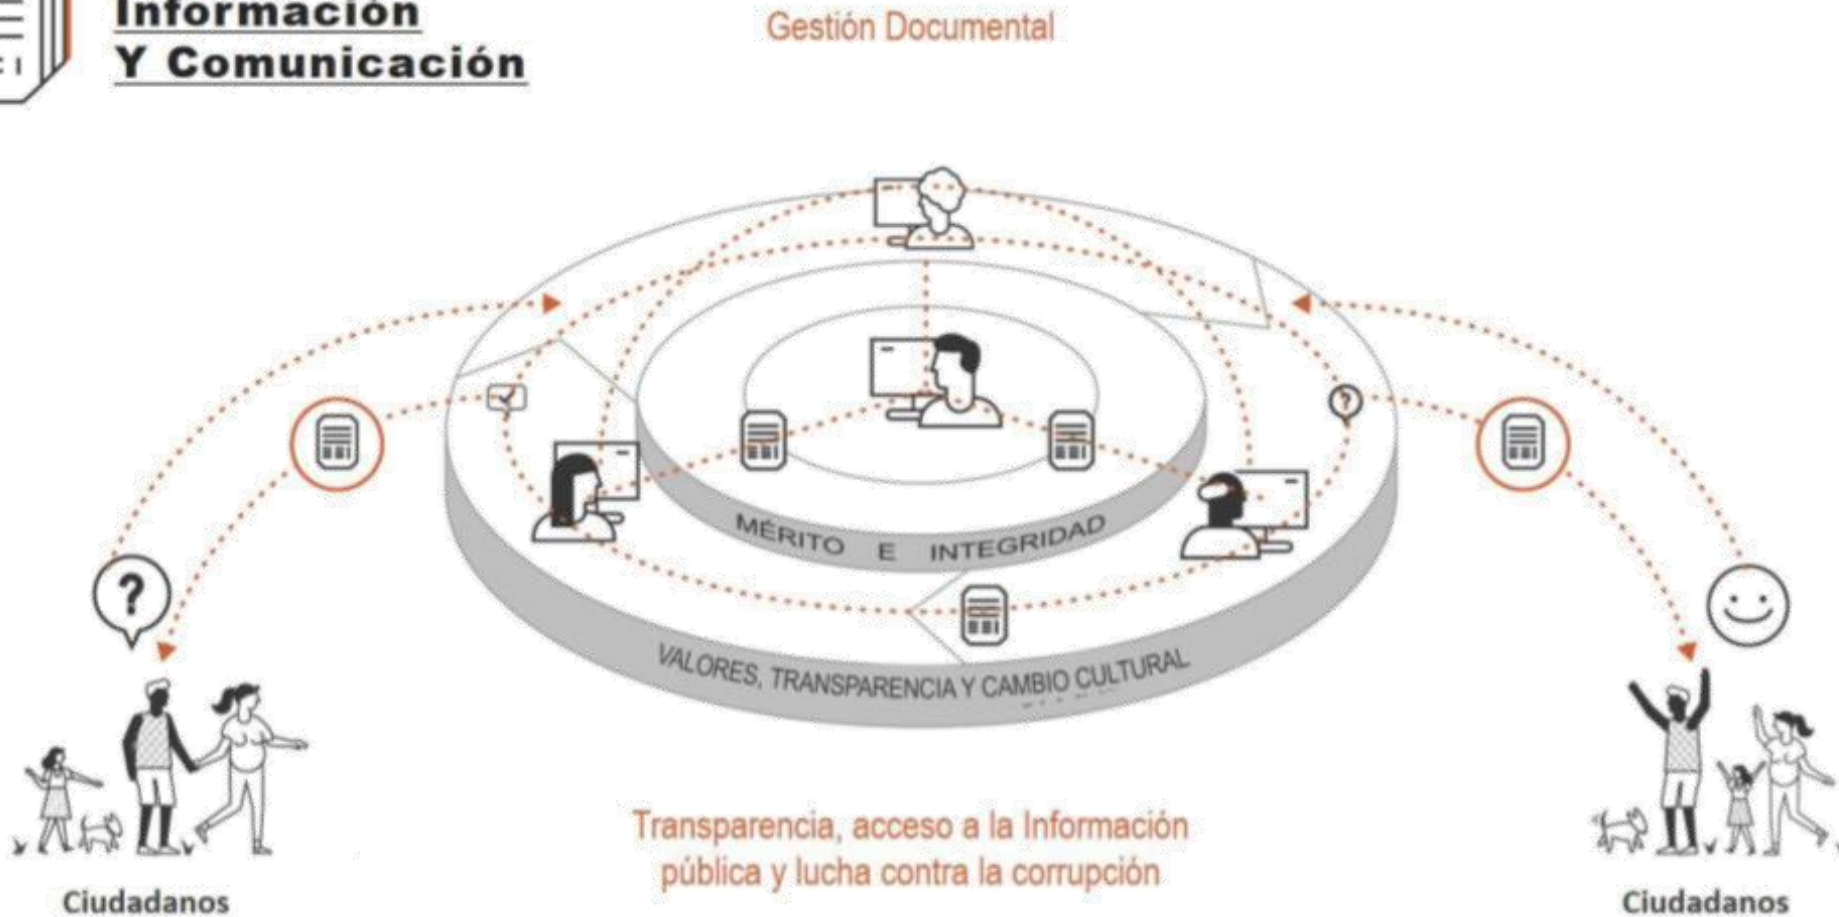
Información
Y Comunicación

Gestión Documental

MÉRITO E INTEGRIDAD

VALORES, TRANSPARENCIA Y CAMBIO CULTURAL

Transparencia, acceso a la Información pública y lucha contra la corrupción

Ciudadanos

Ciudadanos